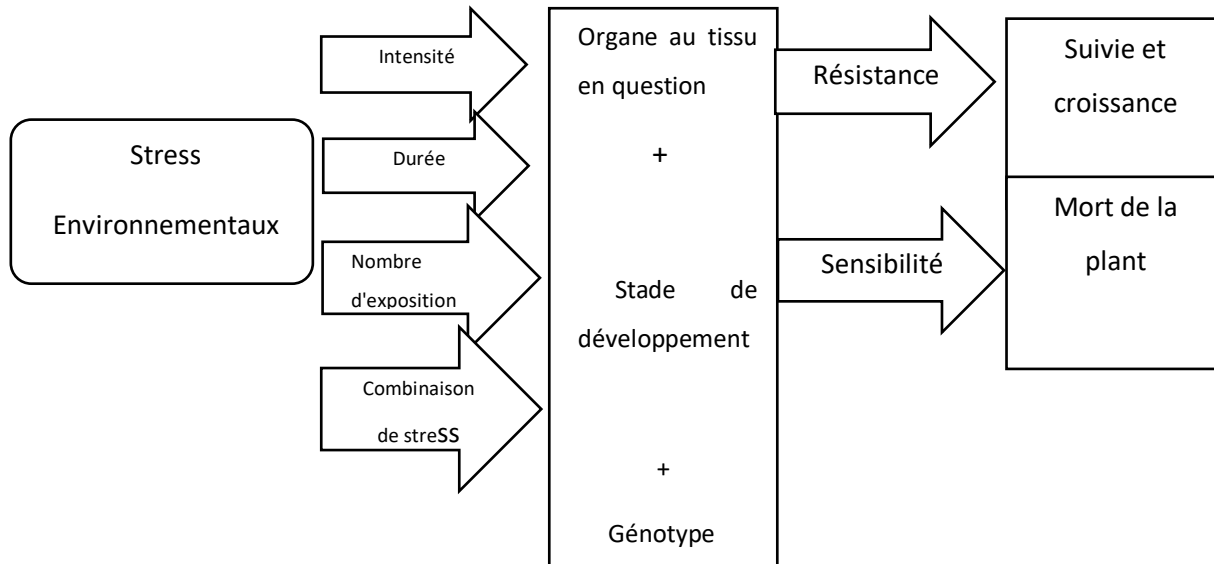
Stress Environnementaux

Intensité

Durée

Nombre d'exposition

Combinaison de streSS

Organe au tissu en question

+

Stade de développement

+

Génotype

Résistance

Sensibilité

Suivie et croissance

Mort de la plant